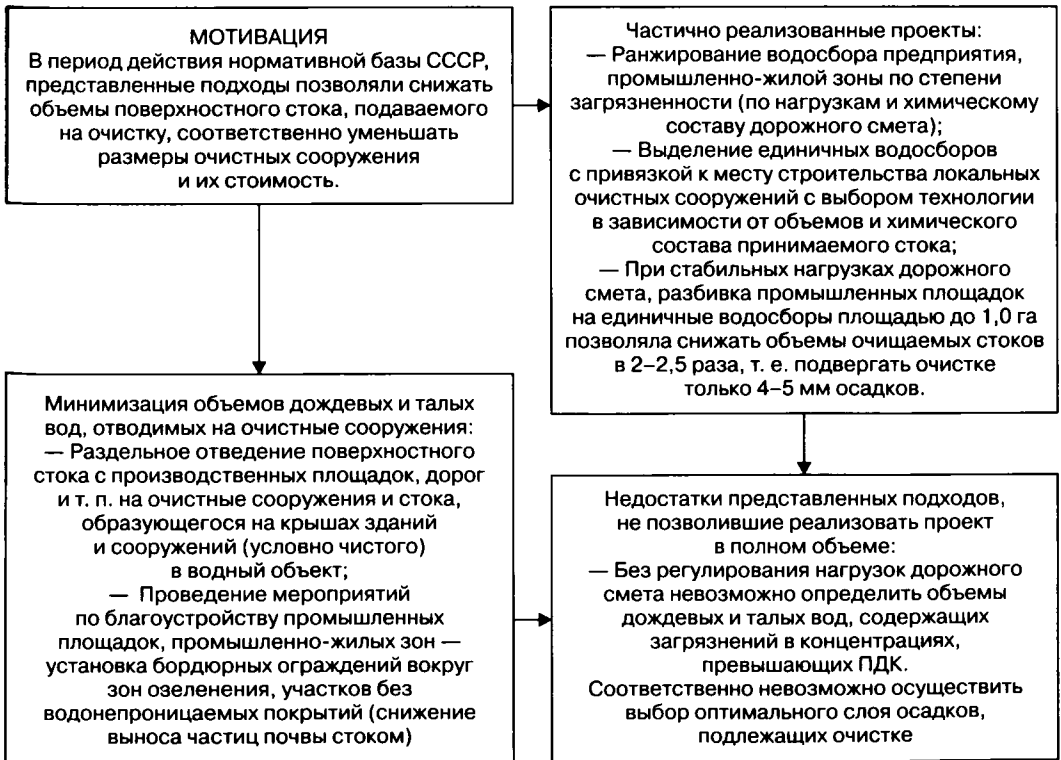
МОТИВАЦИЯ
В период действия нормативной базы СССР, представленные подходы позволяли снижать объемы поверхностного стока, подаваемого на очистку, соответственно уменьшать размеры очистных сооружения и их стоимость.

Частично реализованные проекты:
— Ранжирование водосбора предприятия, промышленно-жилой зоны по степени загрязненности (по нагрузкам и химическому составу дорожного смета);
— Выделение единичных водосборов с привязкой к месту строительства локальных очистных сооружений с выбором технологии в зависимости от объемов и химического состава принимаемого стока;
— При стабильных нагрузках дорожного смета, разбивка промышленных площадок на единичные водосборы площадью до 1,0 га позволяла снижать объемы очищаемых стоков в 2–2,5 раза, т. е. подвергать очистке только 4–5 мм осадков.

Минимизация объемов дождевых и талых вод, отводимых на очистные сооружения:
— Раздельное отведение поверхностного стока с производственных площадок, дорог и т. п. на очистные сооружения и стока, образующегося на крышах зданий и сооружений (условно чистого) в водный объект;
— Проведение мероприятий по благоустройству промышленных площадок, промышленно-жилых зон — установка бордюрных ограждений вокруг зон озеленения, участков без водонепроницаемых покрытий (снижение выноса частиц почвы стоком)

Недостатки представленных подходов, не позволившие реализовать проект в полном объеме:
— Без регулирования нагрузок дорожного смета невозможно определить объемы дождевых и талых вод, содержащих загрязнений в концентрациях, превышающих ПДК.
Соответственно невозможно осуществить выбор оптимального слоя осадков, подлежащих очистке